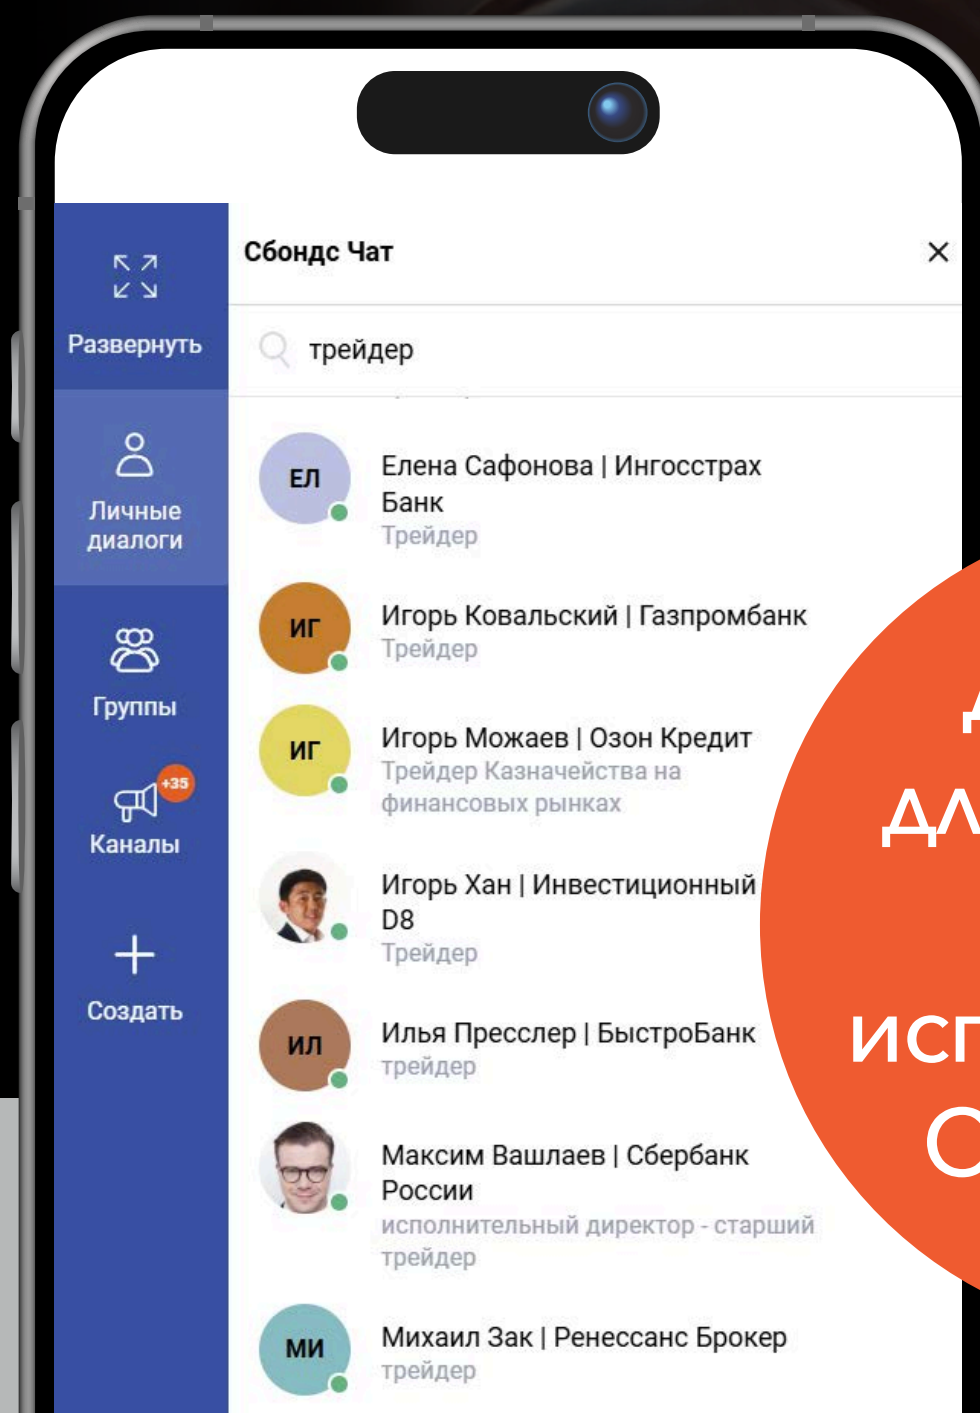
Развернуть

Личные диалоги

Группы

+35

Каналы

Создать

Сбондс Чат

×

трейдер

ЕЛ

Елена Сафонова | Ингосстрах Банк
Трейдер

ИГ

Игорь Ковальский | Газпромбанк
Трейдер

ИГ

Игорь Можаев | Озон Кредит
Трейдер Казначейства на финансовых рынках

Игорь Хан | Инвестиционный D8
Трейдер

ИЛ

Илья Пресслер | БыстроБанк
трейдер

Максим Вашлаев | Сбербанк России
исполнительный директор - старший трейдер

МИ

Михаил Зак | Ренессанс Брокер
трейдер

Д
ДЛ
ИСП
С